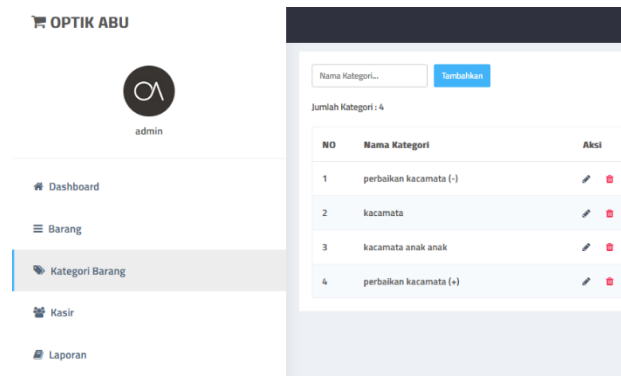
OPTIK ABU

admin

Dashboard

Barang

Kategori Barang

Kasir

Laporan

Nama Kategori...

Tambahkan

Jumlah Kategori : 4

| NO | Nama Kategori | Aksi |
|---|---|---|
| 1 | perbaikan kacamata (-) | |
| 2 | kacamata | |
| 3 | kacamata anak anak | |
| 4 | perbaikan kacamata (+) | |